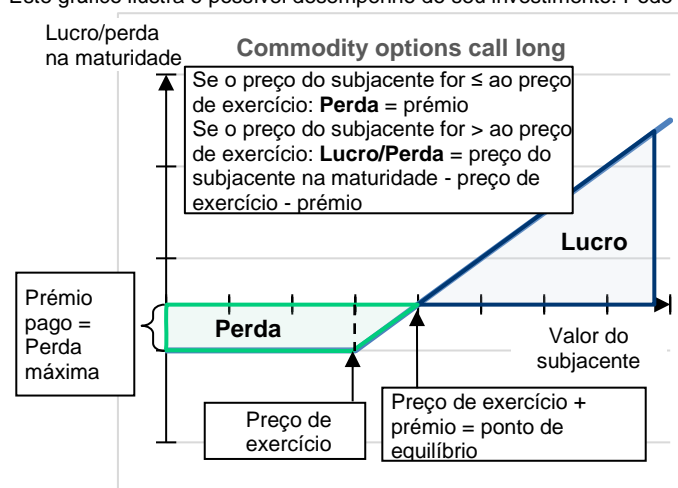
Este gráfico ilustra o possível desempenho do seu investimento. Pode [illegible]

Lucro/perda na maturidade

Commodity options call long

Se o preço do subjacente for ≤ ao preço de exercício: **Perda** = prémio
Se o preço do subjacente for > ao preço de exercício: **Lucro/Perda** = preço do subjacente na maturidade - preço de exercício - prémio

Lucro

Prémio pago = Perda máxima

Perda

Valor do subjacente

Preço de exercício

Preço de exercício + prémio = ponto de equilíbrio